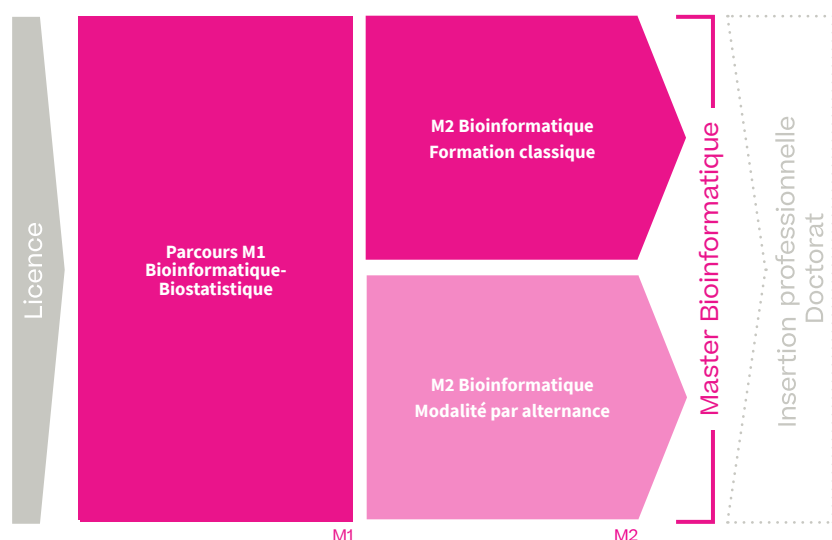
Licence

Parcours M1
Bioinformatique-
Biostatistique

M1

M2 Bioinformatique
Formation classique

M2 Bioinformatique
Modalité par alternance

M2

Master Bioinformatique

Insertion professionnelle
Doctorat